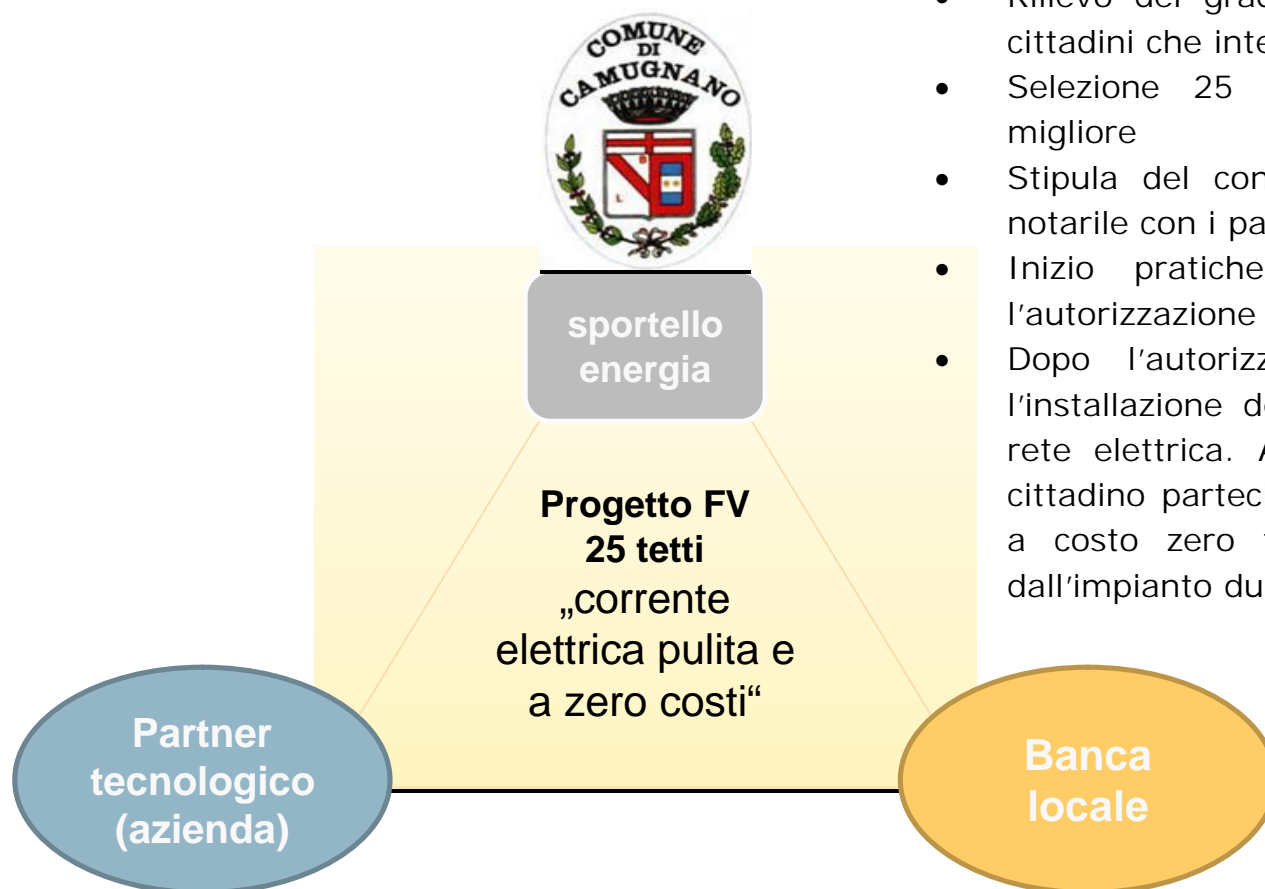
COMUNE DI CAMUGNANO

• Rilievo del grad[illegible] cittadini che inte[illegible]
• Selezione 25 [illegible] migliore
• Stipula del con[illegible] notarile con i pa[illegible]
• Inizio pratiche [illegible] l'autorizzazione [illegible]
• Dopo l'autorizz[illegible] l'installazione d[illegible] rete elettrica. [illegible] cittadino partec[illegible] a costo zero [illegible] dall'impianto du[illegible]

sportello energia

Progetto FV
25 tetti
„corrente elettrica pulita e a zero costi"

Partner tecnologico (azienda)

Banca locale